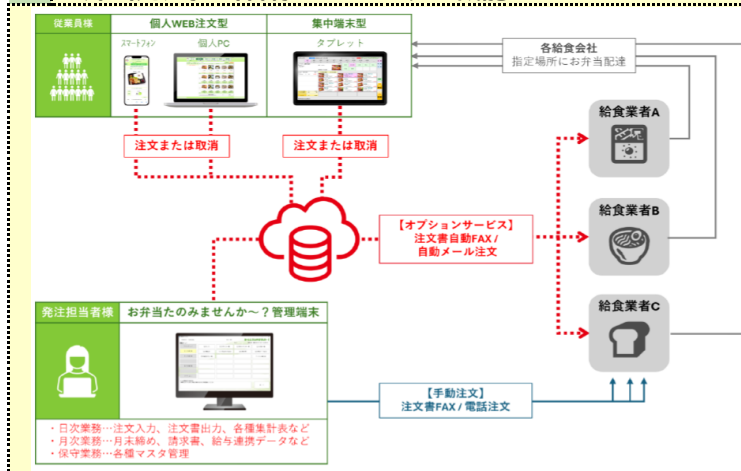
従業員様

個人WEB注文型

スマートフォン

個人PC

集中端末型

タブレット

各給食会社
指定場所にお弁当配達

注文または取消

注文または取消

給食業者A

給食業者B

給食業者C

【オプションサービス】
注文書自動FAX /
自動メール注文

発注担当者様

お弁当たのみませんか～？管理端末

【手動注文】
注文書FAX / 電話注文

・日次業務…注文入力、注文書出力、各種集計表など
・月次業務…月末締め、請求書、給与連携データなど
・保守業務…各種マスタ管理